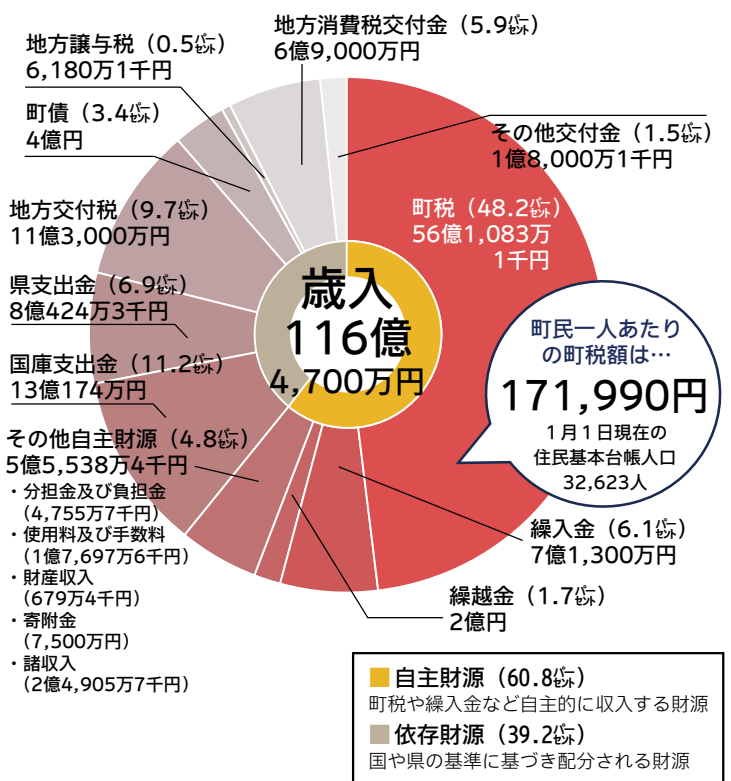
地方消費税交付金（5.9パーセント）
6億9,000万円

地方譲与税（0.5パーセント）
6,180万1千円

町債（3.4パーセント）
4億円

その他交付金（1.5パーセント）
1億8,000万1千円

地方交付税（9.7パーセント）
11億3,000万円

町税（48.2パーセント）
56億1,083万1千円

県支出金（6.9パーセント）
8億424万3千円

歳入
116億
4,700万円

町民一人あたりの町税額は…
171,990円
1月1日現在の住民基本台帳人口
32,623人

国庫支出金（11.2パーセント）
13億174万円

その他自主財源（4.8パーセント）
5億5,538万4千円
・分担金及び負担金
（4,755万7千円）
・使用料及び手数料
（1億7,697万6千円）
・財産収入
（679万4千円）
・寄附金
（7,500万円）
・諸収入
（2億4,905万7千円）

繰入金（6.1パーセント）
7億1,300万円

繰越金（1.7パーセント）
2億円

自主財源（60.8パーセント）
町税や繰入金など自主的に収入する財源
依存財源（39.2パーセント）
国や県の基準に基づき配分される財源